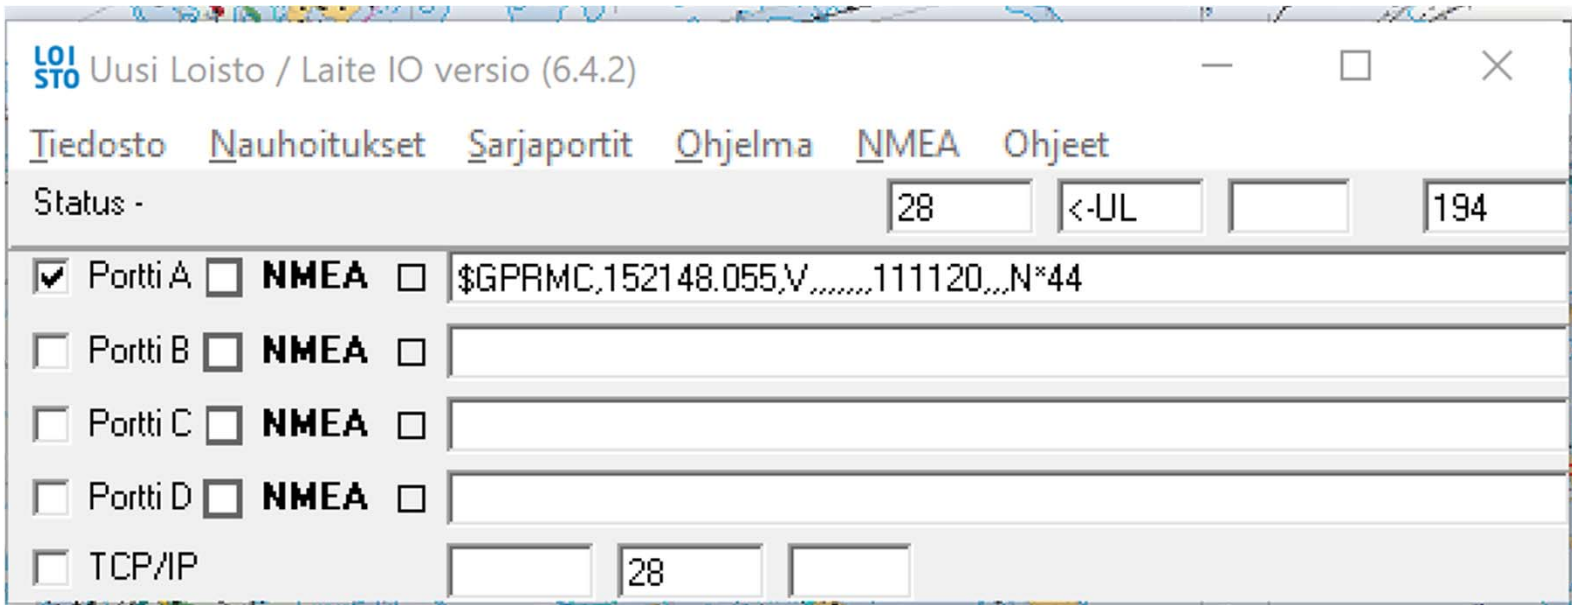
LOI STO Uusi Loisto / Laite IO versio (6.4.2)

Tiedosto Nauhoitukset Sarjaportit Ohjelma NMEA Ohjeet

Status - 28 <-UL 194

Portti A NMEA $GPRMC,152148.055,V,,,,,,,111120,,,N*44

Portti B NMEA

Portti C NMEA

Portti D NMEA

TCP/IP 28